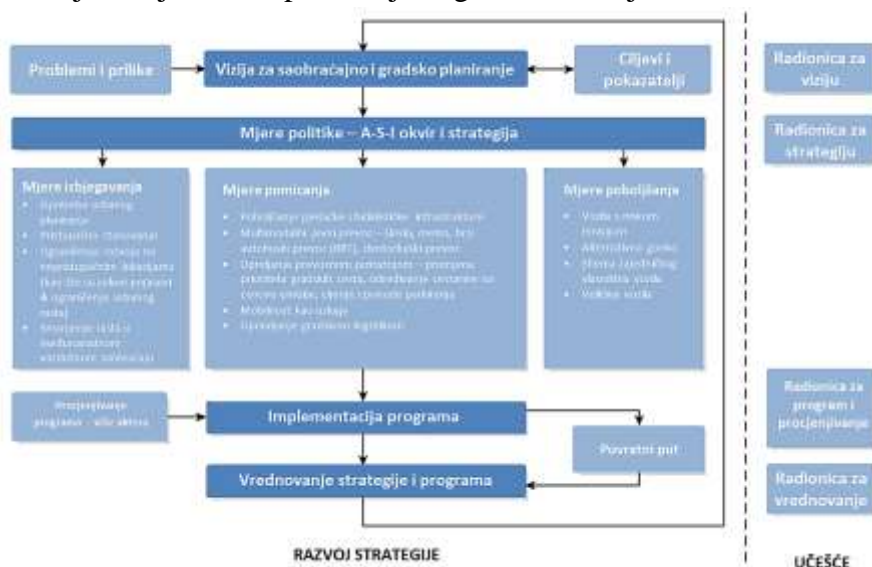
Problemi i prilike

Vizija za saobraćajno i gradsko planiranje

Ciljevi i pokazatelji

Mjere politike – A-S-I okvir i strategija

Mjere izbjegavanja
- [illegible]
- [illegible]
- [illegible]
- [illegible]

Mjere pomicanja
- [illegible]
- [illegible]
- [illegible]
- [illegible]
- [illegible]

Mjere poboljšanja
- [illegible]
- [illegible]
- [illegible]
- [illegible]

Procjenjivanje programa – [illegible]

Implementacija programa

Povratni put

Vrednovanje strategije i programa

RAZVOJ STRATEGIJE

Radionica za viziju

Radionica za strategiju

Radionica za program i procjenjivanje

Radionica za vrednovanje

UČEŠĆE